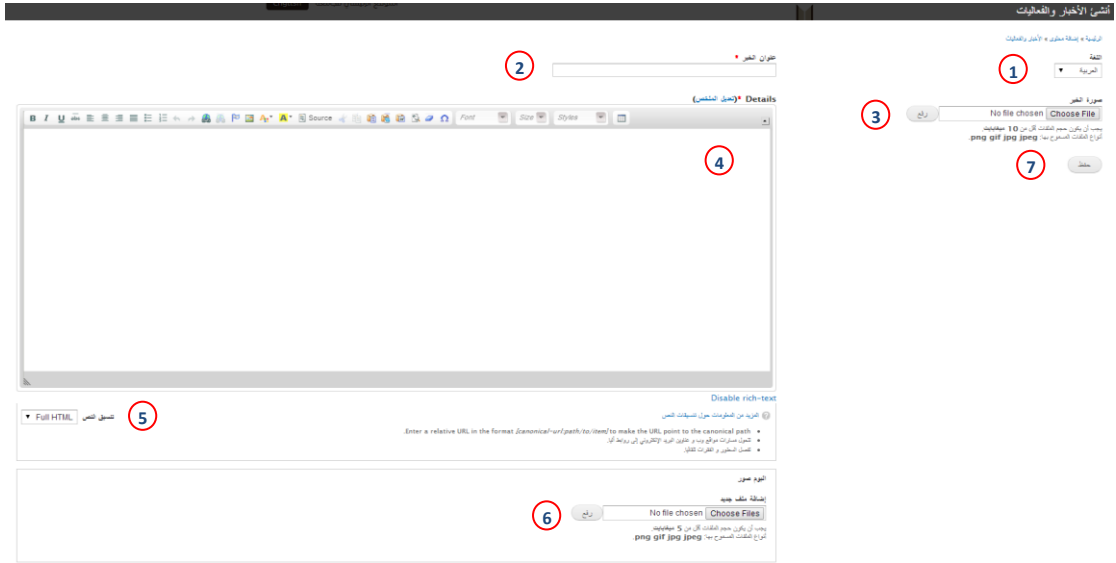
انشئ الأخبار والفعاليات

الرئيسية » إضافة محتوى » الأخبار والفعاليات

اللغة
العربية ▾

1

صورة الخبر
Choose File No file chosen
رفع
3
يجب أن يكون حجم الملفات أقل من 10 ميغابايت.
أنواع الملفات المسموح بها: png gif jpg jpeg.

حفظ
7

عنوان الخبر *
2

Details * (تحرير الملخص)

B I U ABC Source Font Size Styles

4

Disable rich-text

تنسيق النص Full HTML ▾
5

المزيد من المعلومات حول تنسيقات النص

• Enter a relative URL in the format /canonical-url/path/to/item/ to make the URL point to the canonical path.
• تتحول مسارات مواقع وب و عناوين البريد الإلكتروني إلى روابط آليا.
• تفصل السطور و الفقرات تلقائيا.

البوم صور

إضافة ملف جديد
Choose Files No file chosen
رفع
6
يجب أن يكون حجم الملفات أقل من 5 ميغابايت.
أنواع الملفات المسموح بها: png gif jpg jpeg.